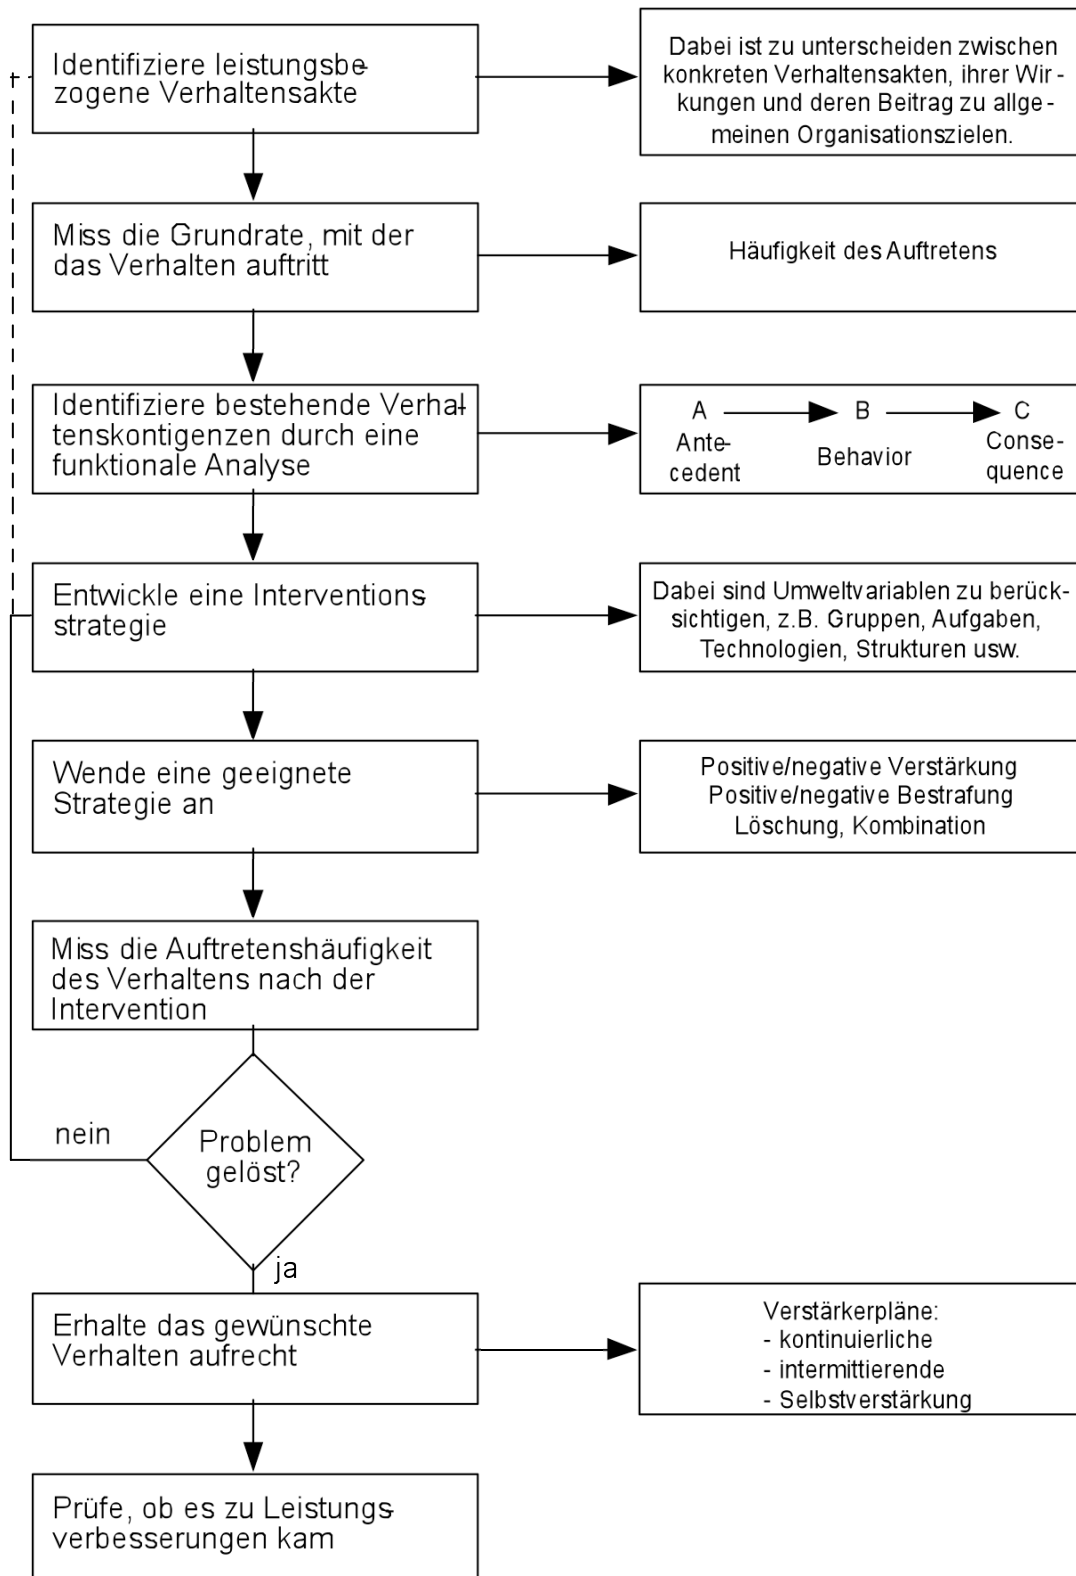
Identifiziere leistungsbezogene Verhaltensakte

Dabei ist zu unterscheiden zwischen konkreten Verhaltensakten, ihrer Wirkungen und deren Beitrag zu allgemeinen Organisationszielen.

Miss die Grundrate, mit der das Verhalten auftritt

Häufigkeit des Auftretens

Identifiziere bestehende Verhaltenskontigenzen durch eine funktionale Analyse

A Antecedent

B Behavior

C Consequence

Entwickle eine Interventionsstrategie

Dabei sind Umweltvariablen zu berücksichtigen, z.B. Gruppen, Aufgaben, Technologien, Strukturen usw.

Wende eine geeignete Strategie an

Positive/negative Verstärkung
Positive/negative Bestrafung
Löschung, Kombination

Miss die Auftretenshäufigkeit des Verhaltens nach der Intervention

nein

Problem gelöst?

ja

Erhalte das gewünschte Verhalten aufrecht

Verstärkerpläne:
- kontinuierliche
- intermittierende
- Selbstverstärkung

Prüfe, ob es zu Leistungsverbesserungen kam